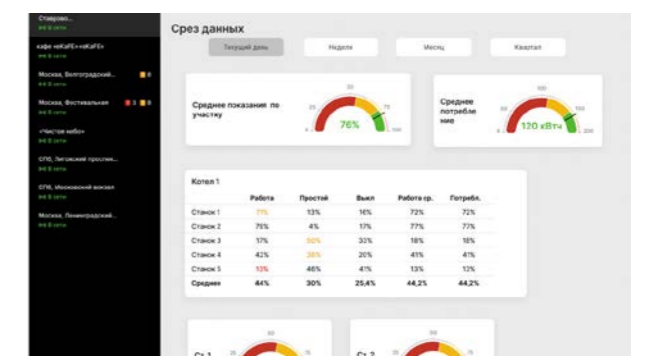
Ставрово...
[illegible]

кафе «КаФЕ»-«КаФЕ»
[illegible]

Москва, Волгоградский...
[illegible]

Москва, Фестивальная
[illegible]

«Чистое небо»
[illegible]

СПб, Лиговский проспект...
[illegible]

СПб, Московский вокзал
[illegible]

Москва, Ленинградский...
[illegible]

Срез данных

Текущий день
Неделя
Месяц
Квартал

Среднее показания по участку
76%

Среднее потребление
120 кВтч

Котел 1

| | Работа | Простой | Выкл | Работа ср. | Потребл. |
|---|---|---|---|---|---|
| Станок 1 | 71% | 13% | 16% | 72% | 72% |
| Станок 2 | 76% | 4% | 17% | 77% | 77% |
| Станок 3 | 17% | 50% | 33% | 18% | 18% |
| Станок 4 | 42% | 38% | 20% | 41% | 41% |
| Станок 5 | 13% | 46% | 41% | 13% | 13% |
| Среднее | 44% | 30% | 25,4% | 44,2% | 44,2% |

Ст.1
Ст.2